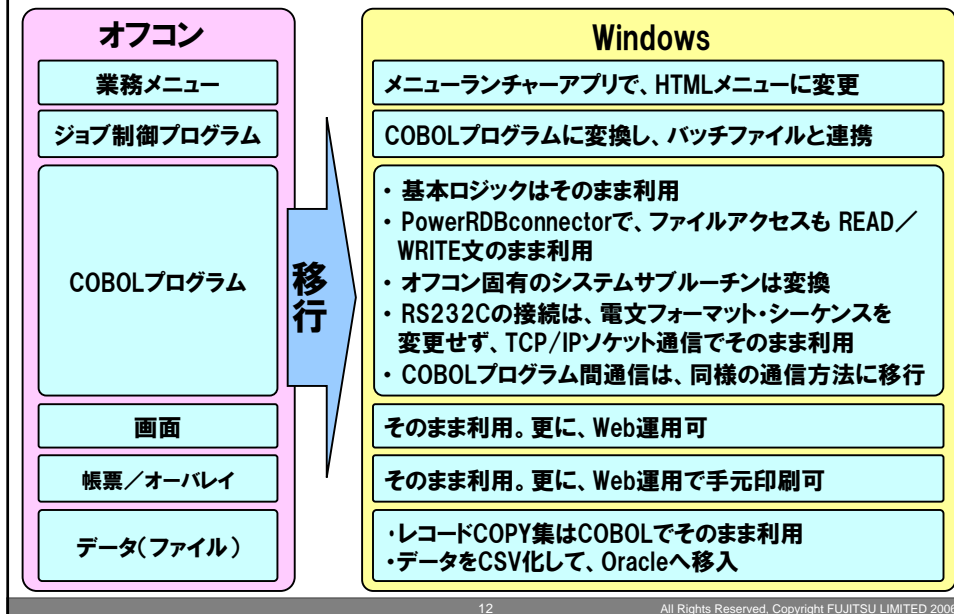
オフコン

業務メニュー

ジョブ制御プログラム

COBOLプログラム

画面

帳票／オーバレイ

データ（ファイル）

移行

Windows

メニューランチャーアプリで、HTMLメニューに変更

COBOLプログラムに変換し、バッチファイルと連携

・ 基本ロジックはそのまま利用
・ PowerRDBconnectorで、ファイルアクセスも READ／WRITE文のまま利用
・ オフコン固有のシステムサブルーチンは変換
・ RS232Cの接続は、電文フォーマット・シーケンスを変更せず、TCP/IPソケット通信でそのまま利用
・ COBOLプログラム間通信は、同様の通信方法に移行

そのまま利用。更に、Web運用可

そのまま利用。更に、Web運用で手元印刷可

・レコードCOPY集はCOBOLでそのまま利用
・データをCSV化して、Oracleへ移入

12

All Rights Reserved, Copyright FUJITSU LIMITED 2006